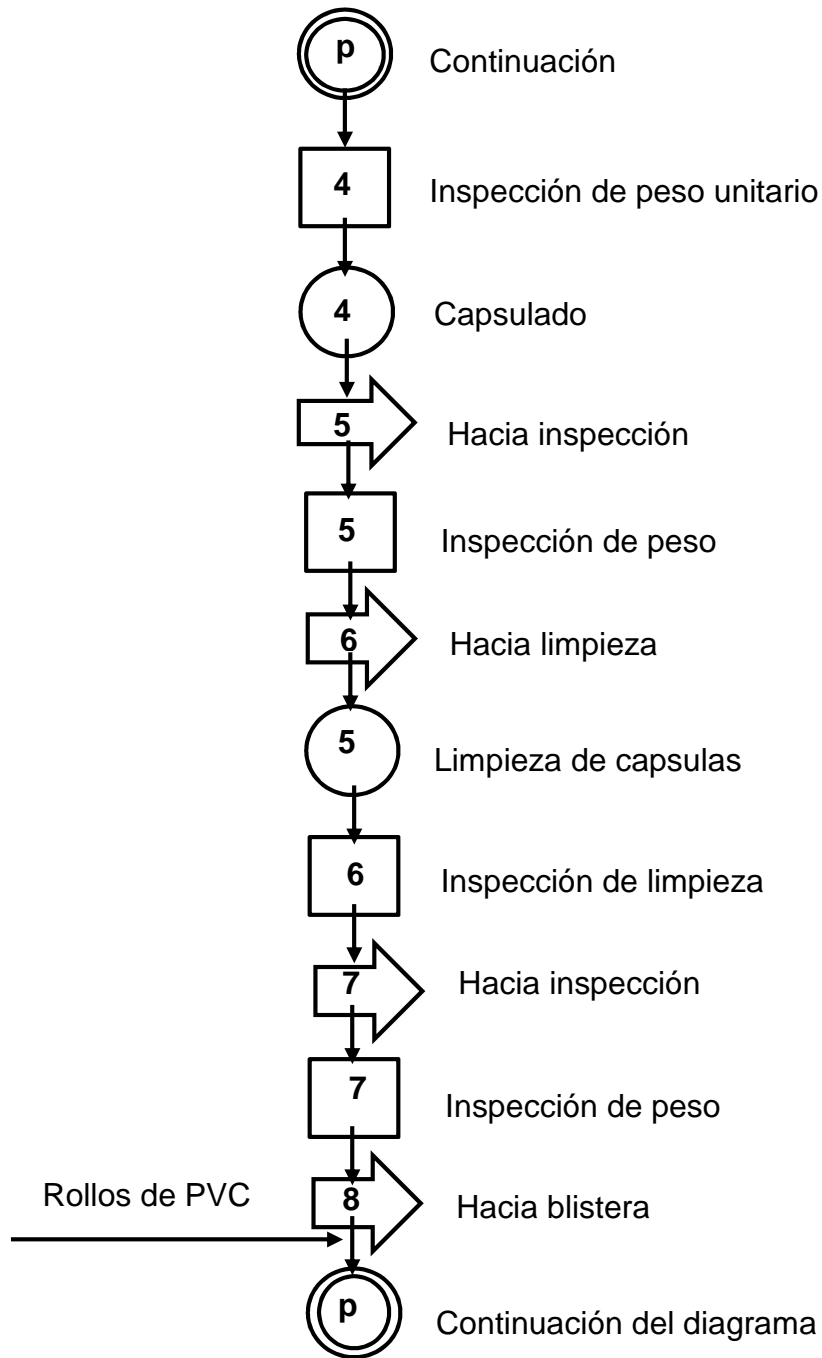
p Continuación

4 Inspección de peso unitario

4 Capsulado

5 Hacia inspección

5 Inspección de peso

6 Hacia limpieza

5 Limpieza de capsulas

6 Inspección de limpieza

7 Hacia inspección

7 Inspección de peso

Rollos de PVC

8 Hacia blistera

p Continuación del diagrama